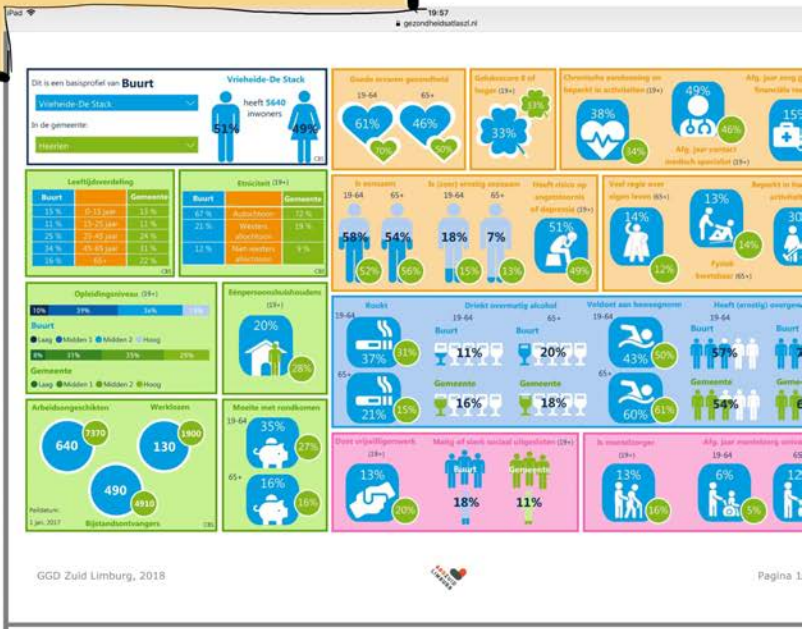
iPad 19:57 gezondheidsatlaszl.nl

Dit is een basisprofiel van Buurt
Vrieheide-De Stack
In de gemeente:
Heerlen

Vrieheide-De Stack
heeft 5640 inwoners
51% 49%
CBS

Goede ervaren gezondheid
19-64 65+
61% 46%
70% 50%

Geluksscore 8 of hoger (19+)
33% 13%

Chronische aandoening en beperkt in activiteiten (19+)
38% 34%
49% 46%
Afg. jaar contact medisch specialist (19+)
Afg. jaar zorg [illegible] financiële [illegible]
15

Leeftijdsverdeling
| Buurt | | Gemeente |
|---|---|---|
| 15 % | 0-18 jaar | 13 % |
| 11 % | 19-25 jaar | 12 % |
| 25 % | 25-45 jaar | 24 % |
| 34 % | 45-65 jaar | 31 % |
| 16 % | 65+ | 22 % |
CBS

Etniciteit (19+)
| Buurt | | Gemeente |
|---|---|---|
| 67 % | Autochtoon | 72 % |
| 21 % | Westers allochtoon | 19 % |
| 12 % | Niet-westers allochtoon | 9 % |
CBS

Is eenzaam
19-64 65+
58% 54%
52% 56%
Is (zeer) ernstig eenzaam
19-64 65+
18% 7%
15% 13%
Hoog risico op angststoornis of depressie (19+)
51% 49%

Veel regie over eigen leven (65+)
14% 12%
13% 14%
Fysiek kwetsbaar (65+)
Beperkt in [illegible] activiteiten
30

Opleidingsniveau (19+)
10% 39% 36% 15%
Buurt
Laag Midden 1 Midden 2 Hoog
8% 31% 35% 26%
Gemeente
Laag Midden 1 Midden 2 Hoog

Eenpersoonshuishoudens (19+)
20% 28%

Rookt
19-64
37% 31%
65+
21% 15%

Drinkt overmatig alcohol
19-64 65+
Buurt 11% Buurt 20%
Gemeente 16% Gemeente 18%

Voldoet aan beweegnorm
19-64
43% 50%
65+
60% 61%

Heeft (ernstig) overgewicht
19-64
Buurt 57%
Gemeente 54%

Arbeidsongeschikten
640 7370
Werklozen
130 1900
490 4910
Bijstandsontvangers
Peildatum: 1 jan. 2017
CBS

Moeite met rondkomen
19-64 35% 27%
65+ 16% 16%

Doet vrijwilligerswerk (19+)
13% 20%

Matig of sterk sociaal uitgesloten (19+)
Buurt 18%
Gemeente 11%

Is mantelzorger
13% 16%
Afg. jaar mantelzorg ontv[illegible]
19-64
6% 5%
12

GGD Zuid Limburg, 2018
Pagina 1